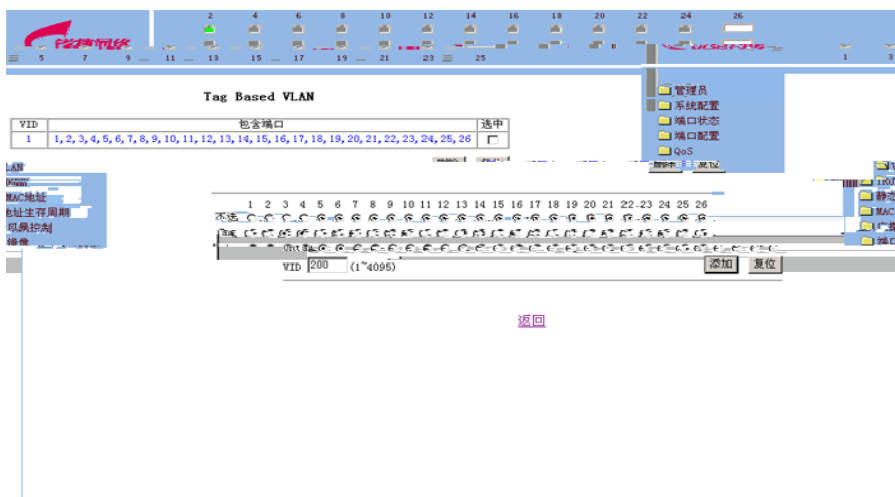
2 4 6 8 10 12 14 16 18 20 22 24 26

5 7 9 11 13 15 17 19 21 23 25

1 3

Tag Based VLAN

| VID | 包含端口 | 选中 |
|---|---|---|
| 1 | 1, 2, 3, 4, 5, 6, 7, 8, 9, 10, 11, 12, 13, 14, 15, 16, 17, 18, 19, 20, 21, 22, 23, 24, 25, 26 | |

管理员
系统配置
端口状态
端口配置
QoS

复位

LAN
MAC地址
地址生存周期
风暴控制
镜像

1 2 3 4 5 6 7 8 9 10 11 12 13 14 15 16 17 18 19 20 21 22 23 24 25 26
不选

VID 200 (1~4095) 添加 复位

返回